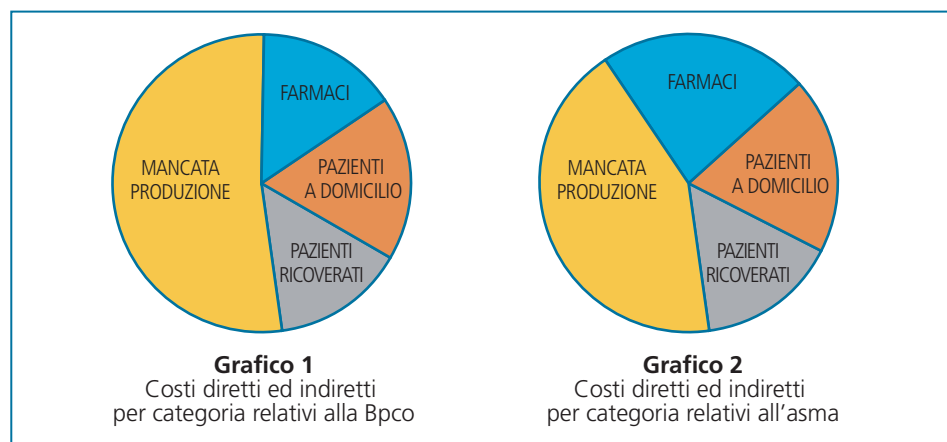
FARMACI

MANCATA PRODUZIONE

PAZIENTI A DOMICILIO

PAZIENTI RICOVERATI

**Grafico 1**
Costi diretti ed indiretti per categoria relativi alla Bpco

FARMACI

MANCATA PRODUZIONE

PAZIENTI A DOMICILIO

PAZIENTI RICOVERATI

**Grafico 2**
Costi diretti ed indiretti per categoria relativi all'asma